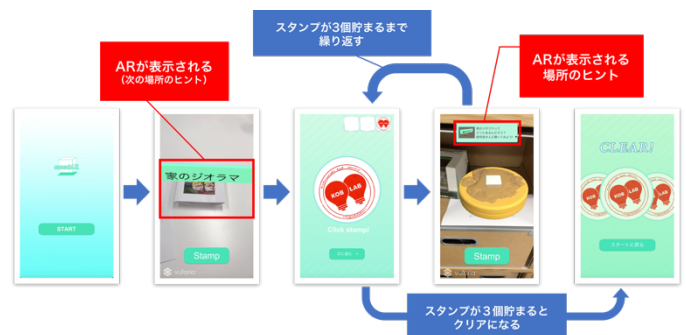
スタンプが3個貯まるまで
繰り返す

ARが表示される
(次の場所のヒント)

ARが表示される
場所のヒント

START

家のジオラマ

Stamp

KOB LAB

Click stamp!

Stamp

CLEAR!

KOB LAB

スタートに戻る

スタンプが3個貯まると
クリアになる